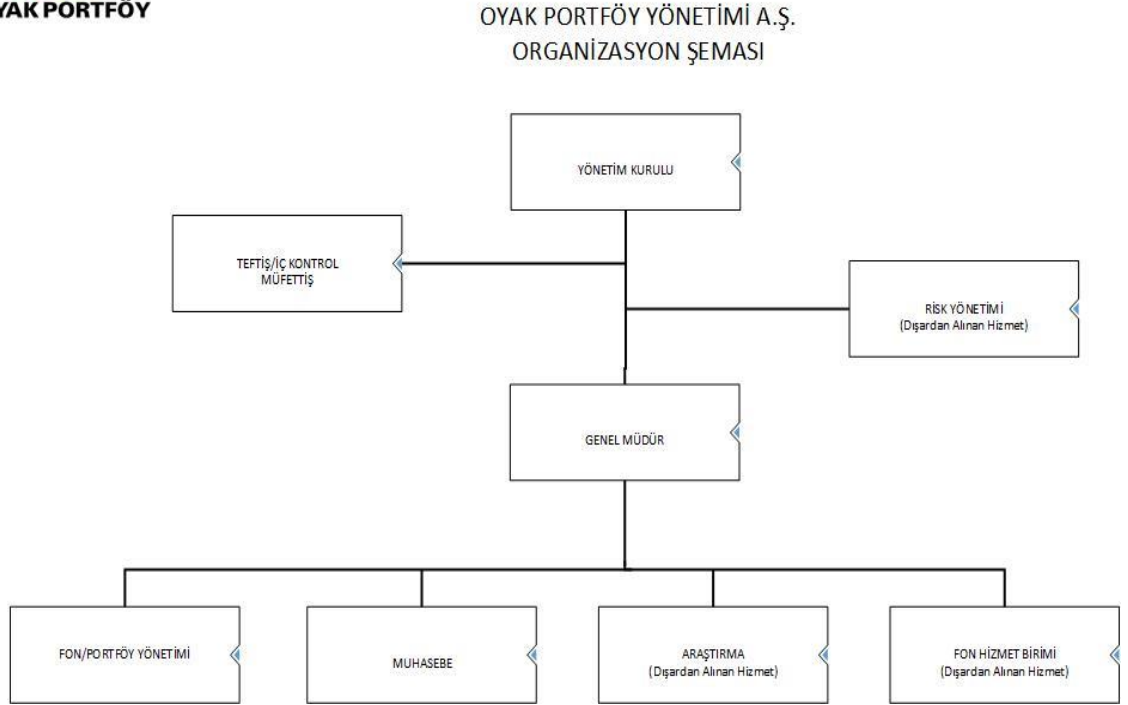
OYAK PORTFÖY

OYAK PORTFÖY YÖNETİMİ A.Ş.
ORGANİZASYON ŞEMASI

YÖNETİM KURULU

TEFTİŞ/İÇ KONTROL
MÜFETTİŞ

RİSK YÖNETİMİ
(Dışardan Alınan Hizmet)

GENEL MÜDÜR

FON/PORTFÖY YÖNETİMİ

MUHASEBE

ARAŞTIRMA
(Dışardan Alınan Hizmet)

FON HİZMET BİRİMİ
(Dışardan Alınan Hizmet)